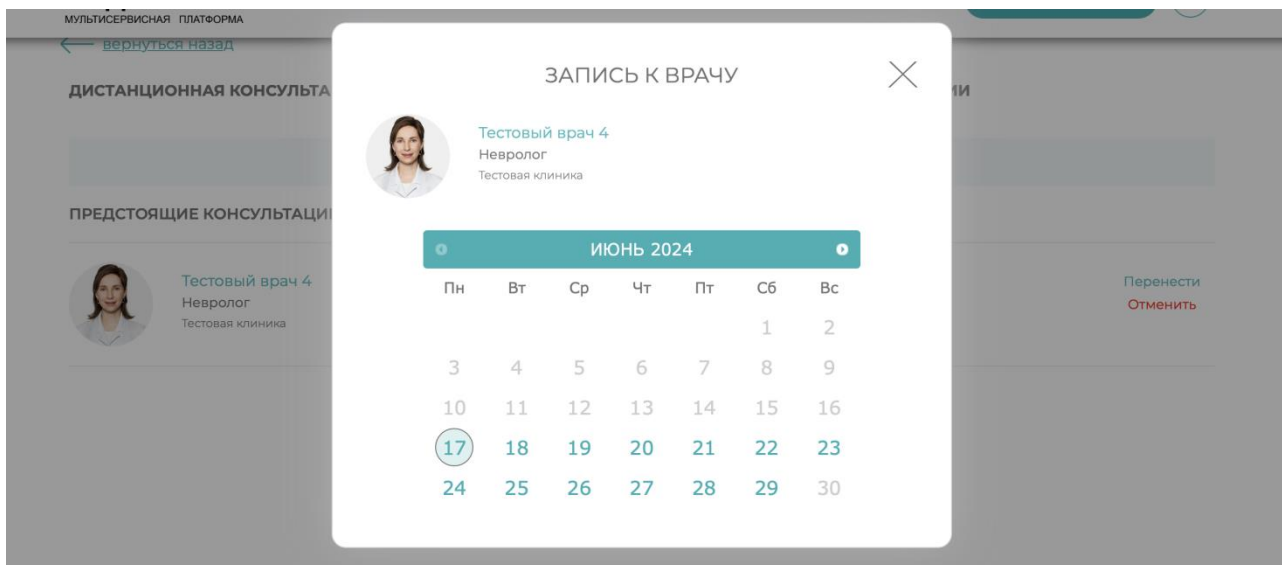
МУЛЬТИСЕРВИСНАЯ ПЛАТФОРМА

вернуться назад

ДИСТАНЦИОННАЯ КОНСУЛЬТА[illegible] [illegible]ИИ

ПРЕДСТОЯЩИЕ КОНСУЛЬТАЦИ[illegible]

Тестовый врач 4
Невролог
Тестовая клиника

Перенести
Отменить

ЗАПИСЬ К ВРАЧУ

Тестовый врач 4
Невролог
Тестовая клиника

ИЮНЬ 2024

| Пн | Вт | Ср | Чт | Пт | Сб | Вс |
|---|---|---|---|---|---|---|
| | | | | | 1 | 2 |
| 3 | 4 | 5 | 6 | 7 | 8 | 9 |
| 10 | 11 | 12 | 13 | 14 | 15 | 16 |
| 17 | 18 | 19 | 20 | 21 | 22 | 23 |
| 24 | 25 | 26 | 27 | 28 | 29 | 30 |